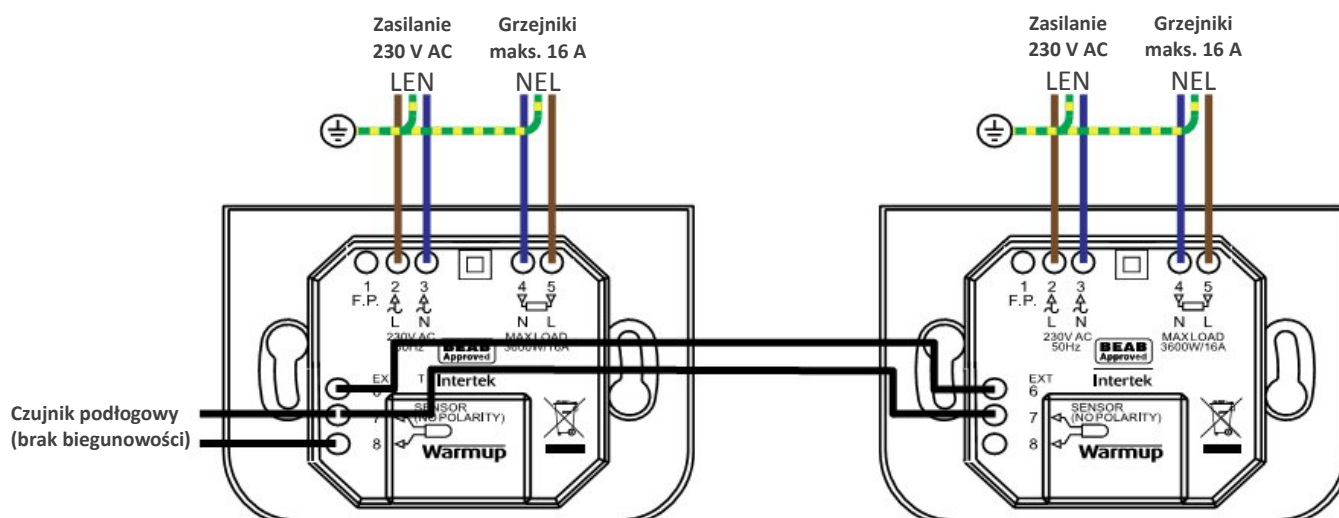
Zasilanie 230 V AC

Grzejniki maks. 16 A

LEN

NEL

1 F.P.

2 L

3 N

230V AC 50Hz

4 N

5 L

MAX LOAD 3600W/16A

BEAB Approved

Intertek

EXT 6

7

8

SENSOR (NO POLARITY)

Warmup

Czujnik podłogowy (brak biegunowości)

Zasilanie 230 V AC

Grzejniki maks. 16 A

LEN

NEL

1 F.P.

2 L

3 N

230V AC 50Hz

4 N

5 L

MAX LOAD 3600W/16A

BEAB Approved

Intertek

EXT 6

7

8

SENSOR (NO POLARITY)

Warmup